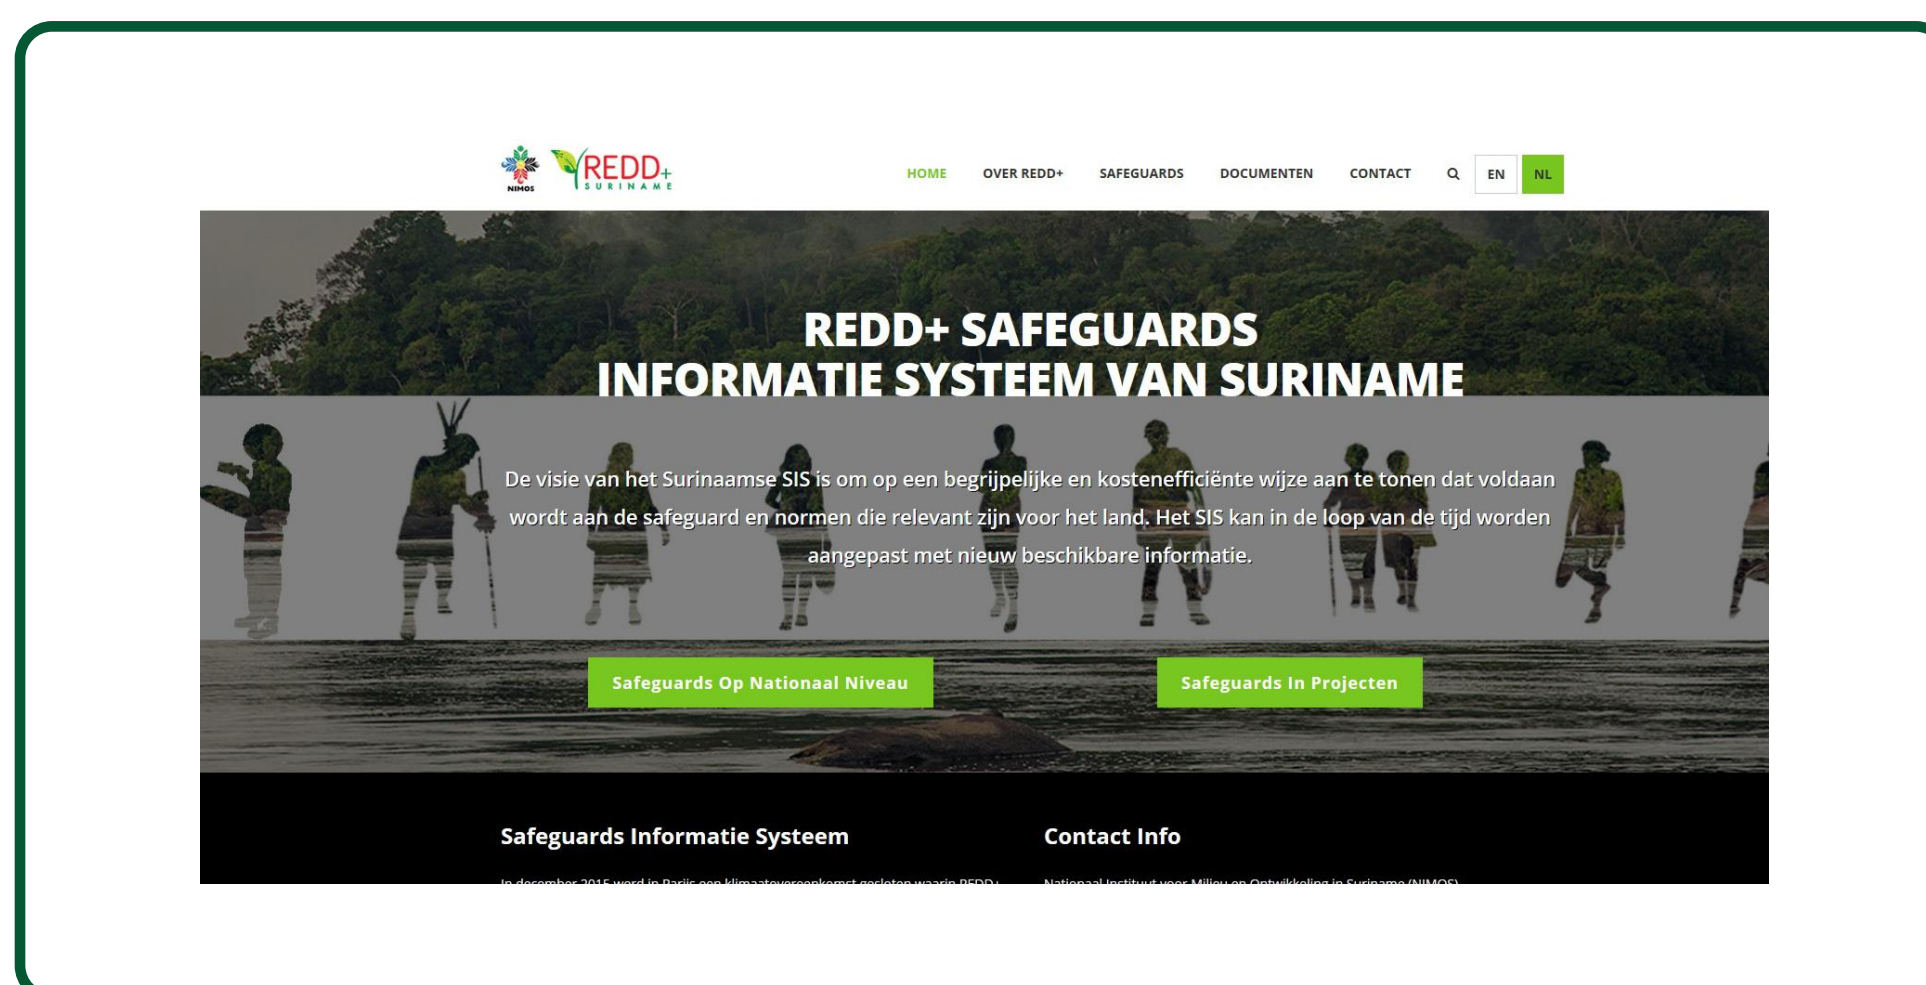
NIMOS REDD+ SURINAME

HOME OVER REDD+ SAFEGUARDS DOCUMENTEN CONTACT EN NL

REDD+ SAFEGUARDS
INFORMATIE SYSTEEM VAN SURINAME

De visie van het Surinaamse SIS is om op een begrijpelijke en kostenefficiënte wijze aan te tonen dat voldaan wordt aan de safeguard en normen die relevant zijn voor het land. Het SIS kan in de loop van de tijd worden aangepast met nieuw beschikbare informatie.

Safeguards Op Nationaal Niveau

Safeguards In Projecten

Safeguards Informatie Systeem

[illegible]

Contact Info

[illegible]